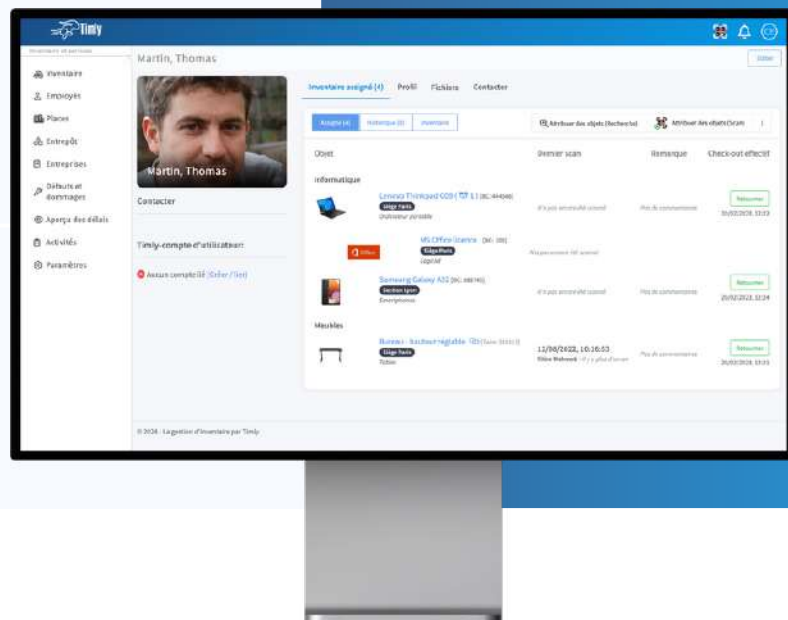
Timly

Inventaire et personnel

Inventaire
Employés
Places
Entrepôt
Entreprises
Défauts et dommages
Aperçu des délais
Activités
Paramètres

Martin, Thomas

Éditer

Martin, Thomas

Contacter

Timly-compte d'utilisateur

Aucun compte lié (Créer / lier)

Inventaire assigné (4)
Profil
Fichiers
Contacter

Assigné (4)
Historique (0)
Inventaire

Attribuer des objets (recherche)
Attribuer des objets (scan)

Objet
Dernier scan
Remarque
Check-out effectué

Informatique

Lenovo Thinkpad C09 ( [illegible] 1 ) (BC: 444346)
Siège Paris
Ordinateur portable
n'a pas encore été scanné
Pas de commentaires
Retourner
26/02/2024, 13:13

MS Office licence (BC: 100)
Siège Paris
Logiciel
Pas encore été scanné

Samsung Galaxy A32 (BC: 488745)
Section Lyon
Smartphones
n'a pas encore été scanné
Pas de commentaires
Retourner
26/02/2024, 12:24

Meubles

Bureau - hauteur réglable (Série: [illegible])
Siège Paris
Tables
12/08/2022, 10:16:53
Timly Webook
Pas de commentaires
Retourner
26/02/2024, 13:13

© 2024 - La gestion d'inventaire par Timly